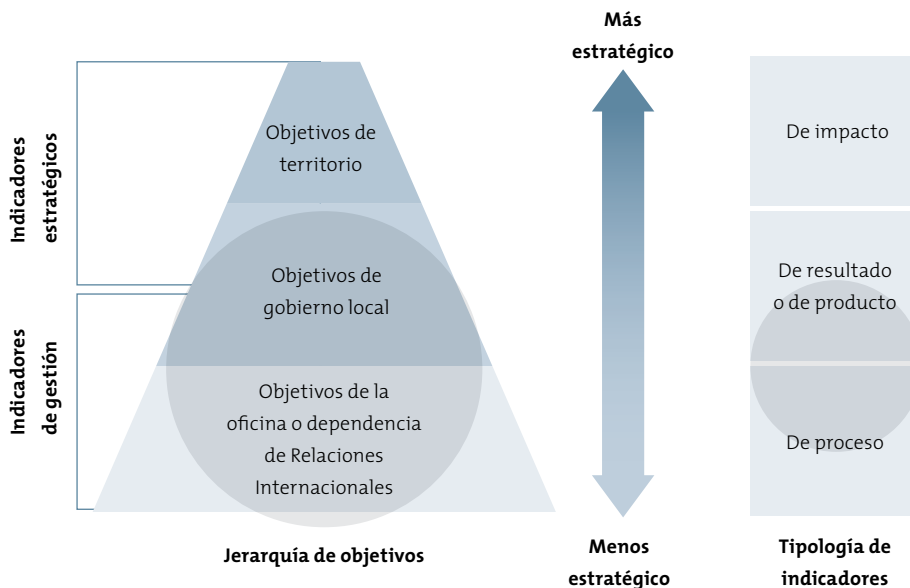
Indicadores estratégicos

Indicadores de gestión

Objetivos de territorio

Objetivos de gobierno local

Objetivos de la oficina o dependencia de Relaciones Internacionales

Jerarquía de objetivos

Más estratégico

Menos estratégico

De impacto

De resultado o de producto

De proceso

Tipología de indicadores